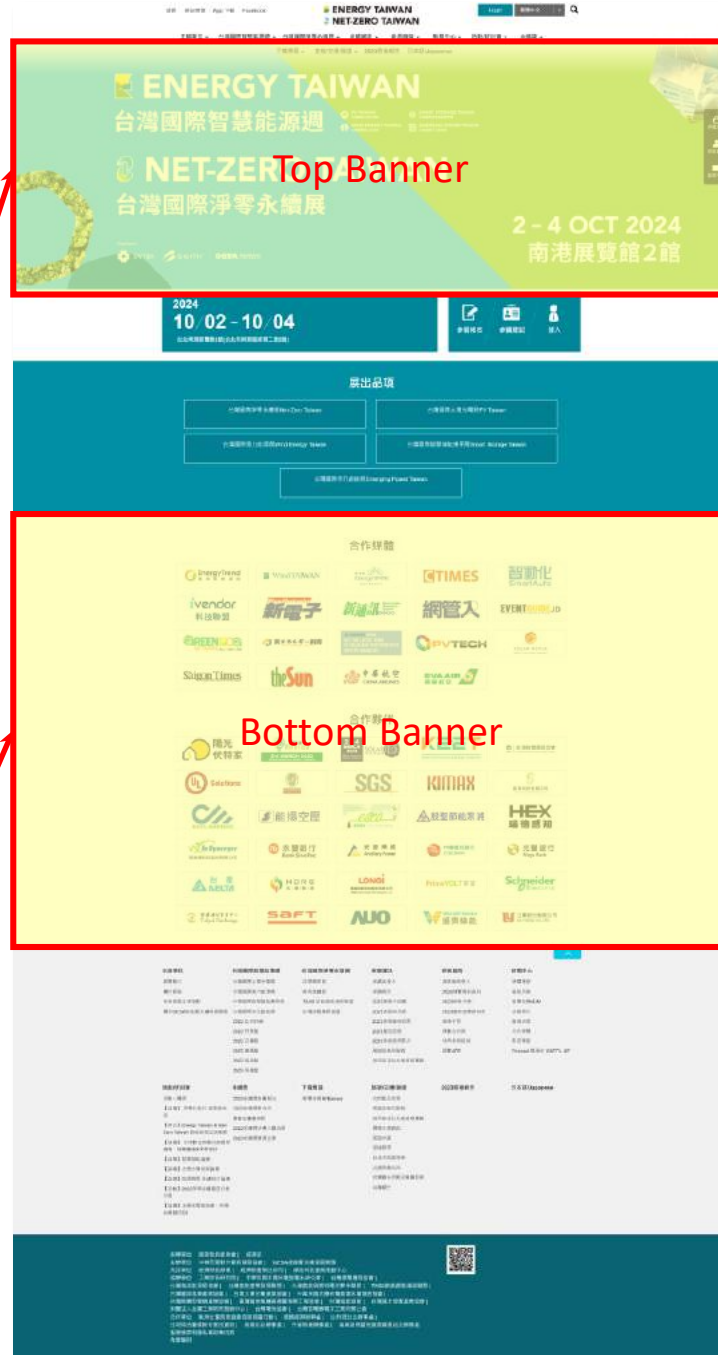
ENERGY TAIWAN
NET-ZERO TAIWAN

ENERGY TAIWAN
台灣國際智慧能源週
NET-ZER
台灣國際淨零永續展
Top Banner
2 - 4 OCT 2024
南港展覽館2館

2024
10/02 - 10/04

展出品項

合作媒體

EnergyTrend
WindTAIWAN
CTIMES
智動化
ivendor
新電子
網管人
EVENT
GREEN
PVTECH
Taipei Times
theSun

Bottom Banner

陽光伏特家
UL Solutions
SGS
KIMAX
能源空間
旺堂節能系統
HEX
Schneider
SAFT
AUO